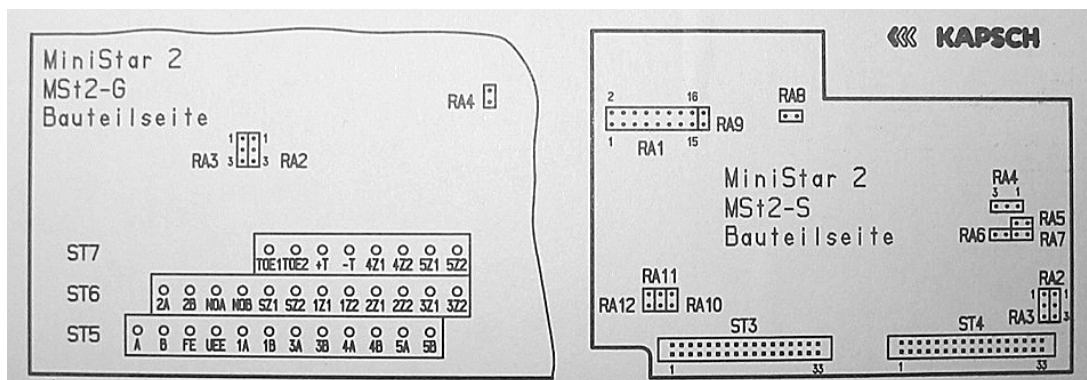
MiniStar 2
MSt2-G
Bauteilseite

RA4

1 1
RA3 3 3 RA2

ST7
TOE1 TOE2 +T -T 4Z1 4Z2 5Z1 5Z2

ST6
2A 2B NOA NOB SZ1 SZ2 1Z1 1Z2 2Z1 2Z2 3Z1 3Z2

ST5
A B FE UEE 1A 1B 3A 3B 4A 4B 5A 5B

KAPSCH

2 16
RA8
RA9
1 15
RA1

MiniStar 2
MSt2-S
Bauteilseite

RA4
3 1
RA5
RA6 RA7

RA11
RA12 RA10

RA2
1
RA3 3

ST3
1 33

ST4
1 33